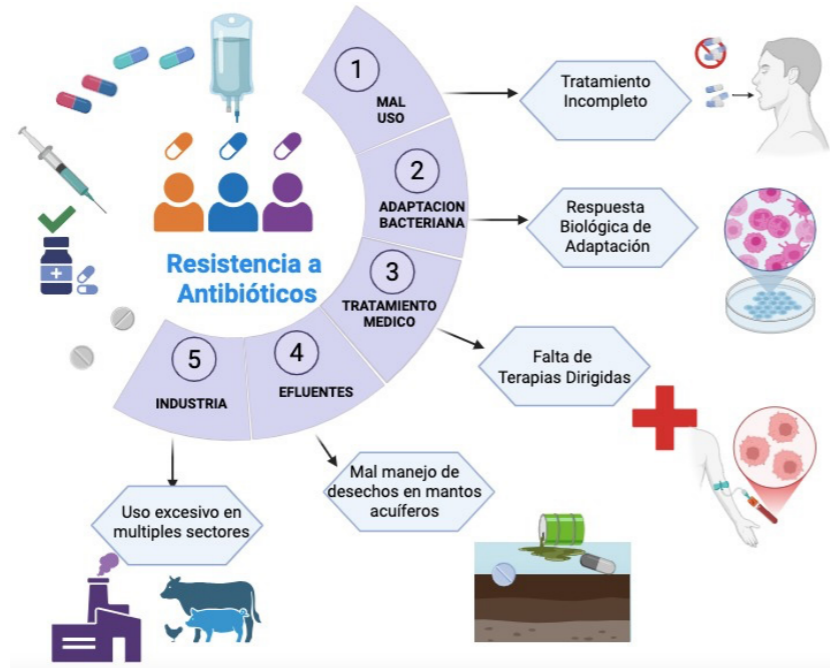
Resistencia a Antibióticos

1 MAL USO

Tratamiento Incompleto

2 ADAPTACION BACTERIANA

Respuesta Biológica de Adaptación

3 TRATAMIENTO MEDICO

Falta de Terapias Dirigidas

4 EFLUENTES

Mal manejo de desechos en mantos acuíferos

5 INDUSTRIA

Uso excesivo en multiples sectores